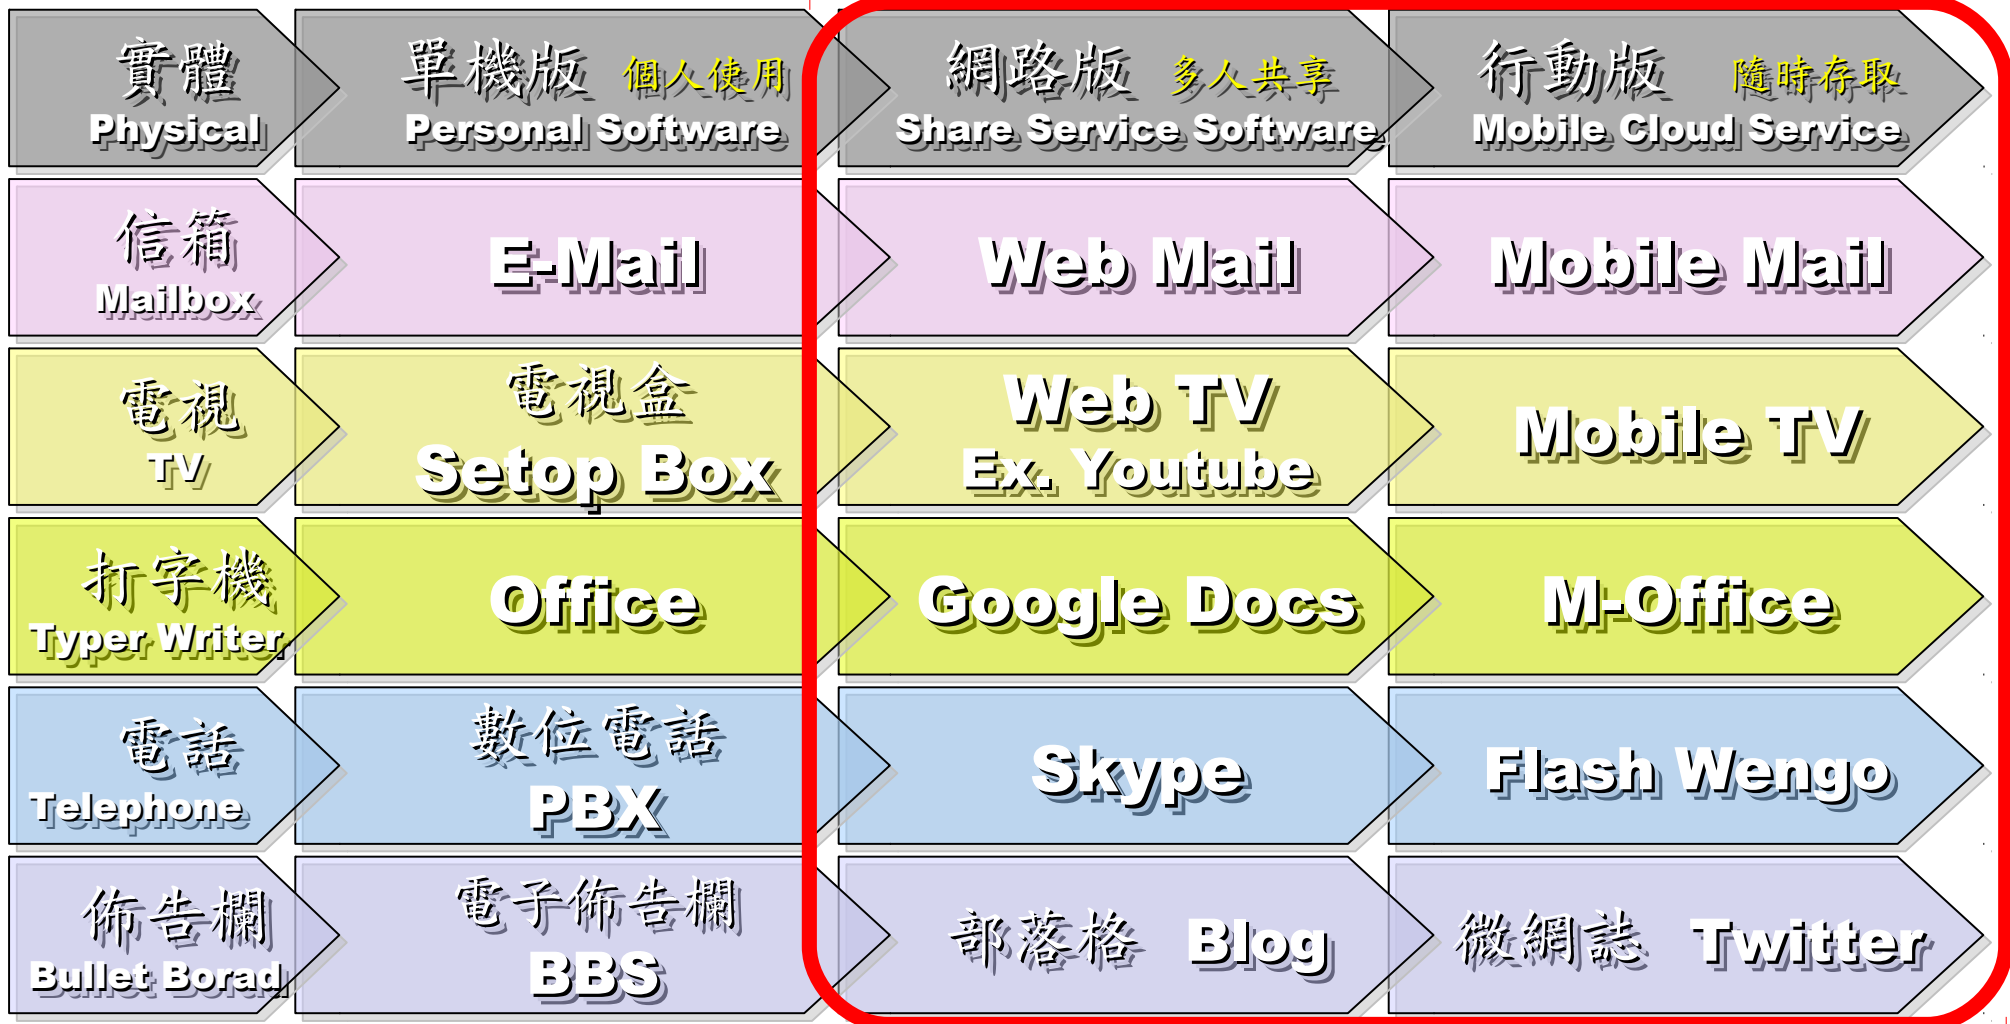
| | | | |
|---|---|---|---|
| 實體 Physical | 單機版 個人使用 Personal Software | 網路版 多人共享 Share Service Software | 行動版 隨時存取 Mobile Cloud Service |
| 信箱 Mailbox | E-Mail | Web Mail | Mobile Mail |
| 電視 TV | 電視盒 Setop Box | Web TV Ex. Youtube | Mobile TV |
| 打字機 Typer Writer | Office | Google Docs | M-Office |
| 電話 Telephone | 數位電話 PBX | Skype | Flash Wengo |
| 佈告欄 Bullet Borad | 電子佈告欄 BBS | 部落格 Blog | 微網誌 Twitter |